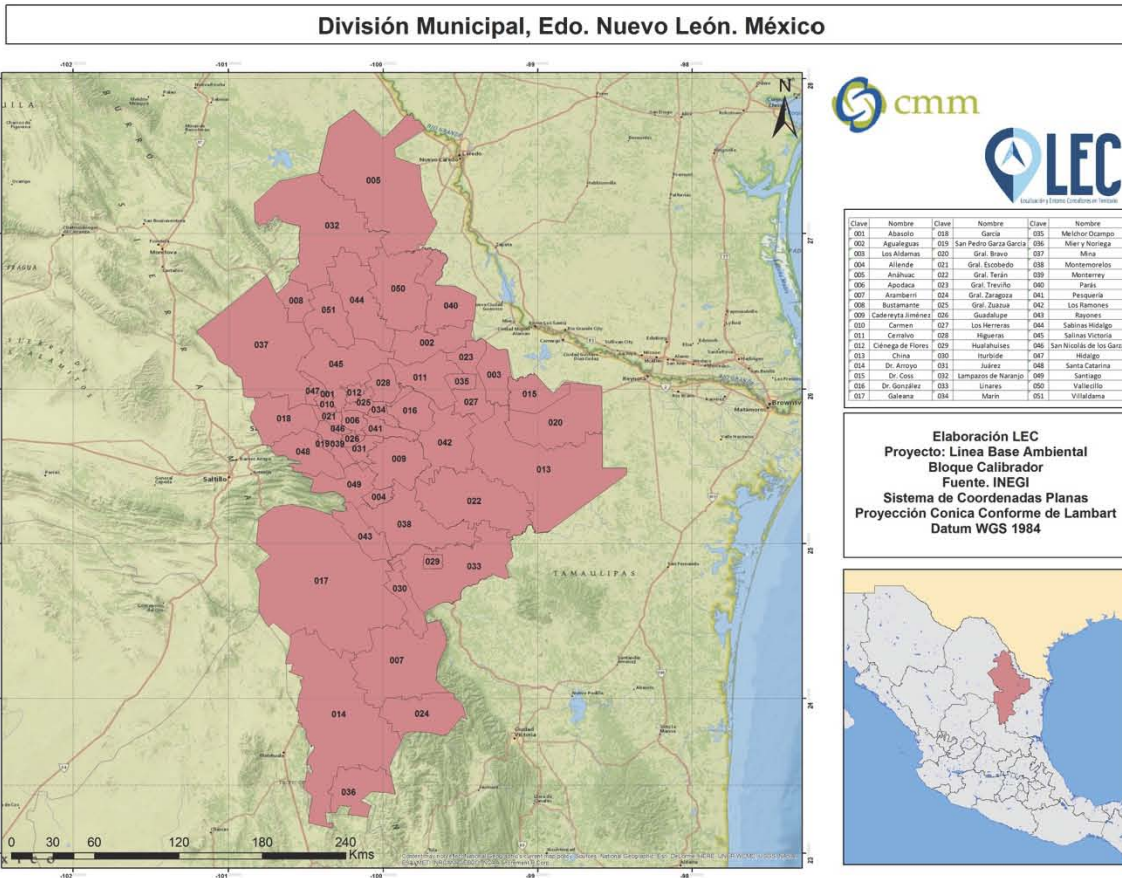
División Municipal, Edo. Nuevo León. México

-102 -101 -100 -99 -98

N

cmm

LEC

| Clave | Nombre | Clave | Nombre | Clave | Nombre |
|---|---|---|---|---|---|
| 001 | Abasolo | 018 | García | 035 | Melchor Ocampo |
| 002 | Agualeguas | 019 | San Pedro Garza García | 036 | Mier y Noriega |
| 003 | Los Aldamas | 020 | Gral. Bravo | 037 | Mina |
| 004 | Allende | 021 | Gral. Escobedo | 038 | Montemorelos |
| 005 | Anáhuac | 022 | Gral. Terán | 039 | Monterrey |
| 006 | Apodaca | 023 | Gral. Treviño | 040 | Parás |
| 007 | Aramberri | 024 | Gral. Zaragoza | 041 | Pesquería |
| 008 | Bustamante | 025 | Gral. Zuazua | 042 | Los Ramones |
| 009 | Cadereyta Jiménez | 026 | Guadalupe | 043 | Rayones |
| 010 | Carmen | 027 | Los Herreras | 044 | Sabinas Hidalgo |
| 011 | Cerralvo | 028 | Higueras | 045 | Salinas Victoria |
| 012 | Ciénega de Flores | 029 | Hualahuises | 046 | San Nicolás de los Garza |
| 013 | China | 030 | Iturbide | 047 | Hidalgo |
| 014 | Dr. Arroyo | 031 | Juárez | 048 | Santa Catarina |
| 015 | Dr. Coss | 032 | Lampazos de Naranjo | 049 | Santiago |
| 016 | Dr. González | 033 | Linares | 050 | Vallecillo |
| 017 | Galeana | 034 | Marín | 051 | Villaldama |

Elaboración LEC
Proyecto: Linea Base Ambiental
Bloque Calibrador
Fuente. INEGI
Sistema de Coordenadas Planas
Proyeccion Conica Conforme de Lambart
Datum WGS 1984

005 032 008 044 050 040 051 037 002 045 023 003 047 001 012 028 011 035 010 025 027 015 018 021 006 034 016 046 041 020 019 039 026 042 048 031 009 013 049 004 022 038 043 029 033 017 030 007 014 024 036

TAMAULIPAS

Laredo Saltillo Matamoros Brownsville

0 30 60 120 180 240 Kms

26 25 24 23